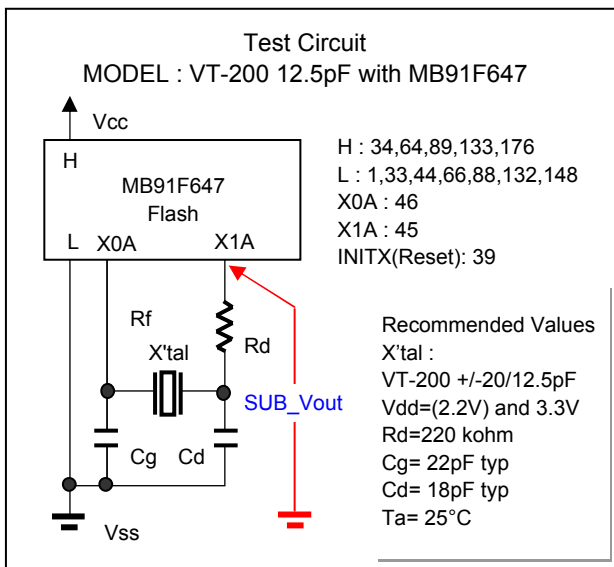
Test Circuit
MODEL : VT-200 12.5pF with MB91F647

Vcc

H
MB91F647
Flash
L X0A X1A

H : 34,64,89,133,176
L : 1,33,44,66,88,132,148
X0A : 46
X1A : 45
INITX(Reset): 39

Rf
X'tal
Rd
SUB_Vout
Cg Cd
Vss

Recommended Values
X'tal :
VT-200 +/-20/12.5pF
Vdd=(2.2V) and 3.3V
Rd=220 kohm
Cg= 22pF typ
Cd= 18pF typ
Ta= 25°C